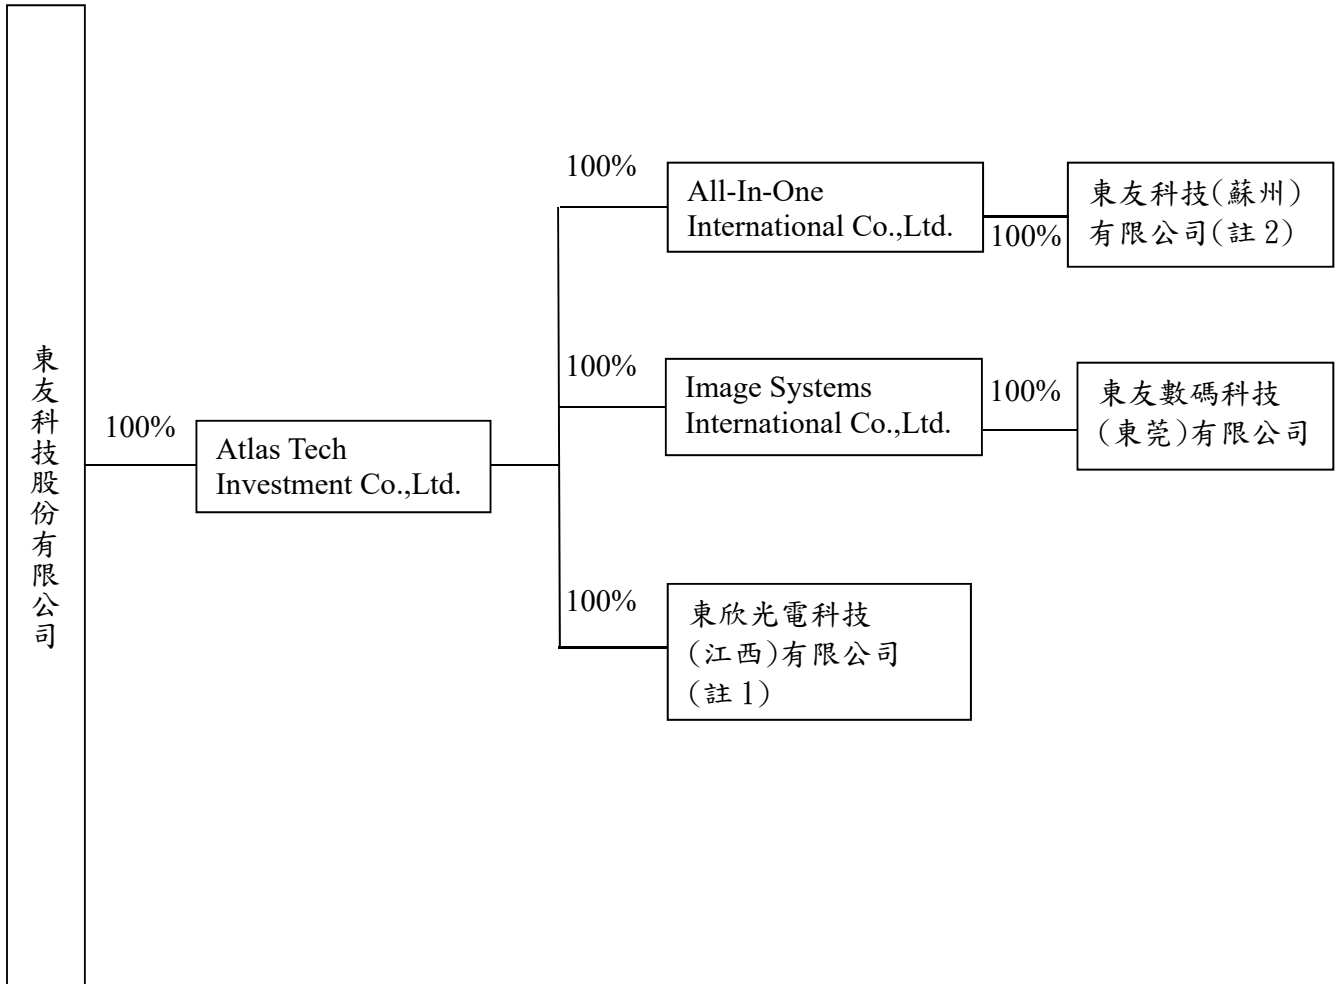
東友科技股份有限公司

100%

Atlas Tech Investment Co.,Ltd.

100%

All-In-One International Co.,Ltd.

100%

東友科技(蘇州)有限公司(註2)

100%

Image Systems International Co.,Ltd.

100%

東友數碼科技(東莞)有限公司

100%

東欣光電科技(江西)有限公司(註1)